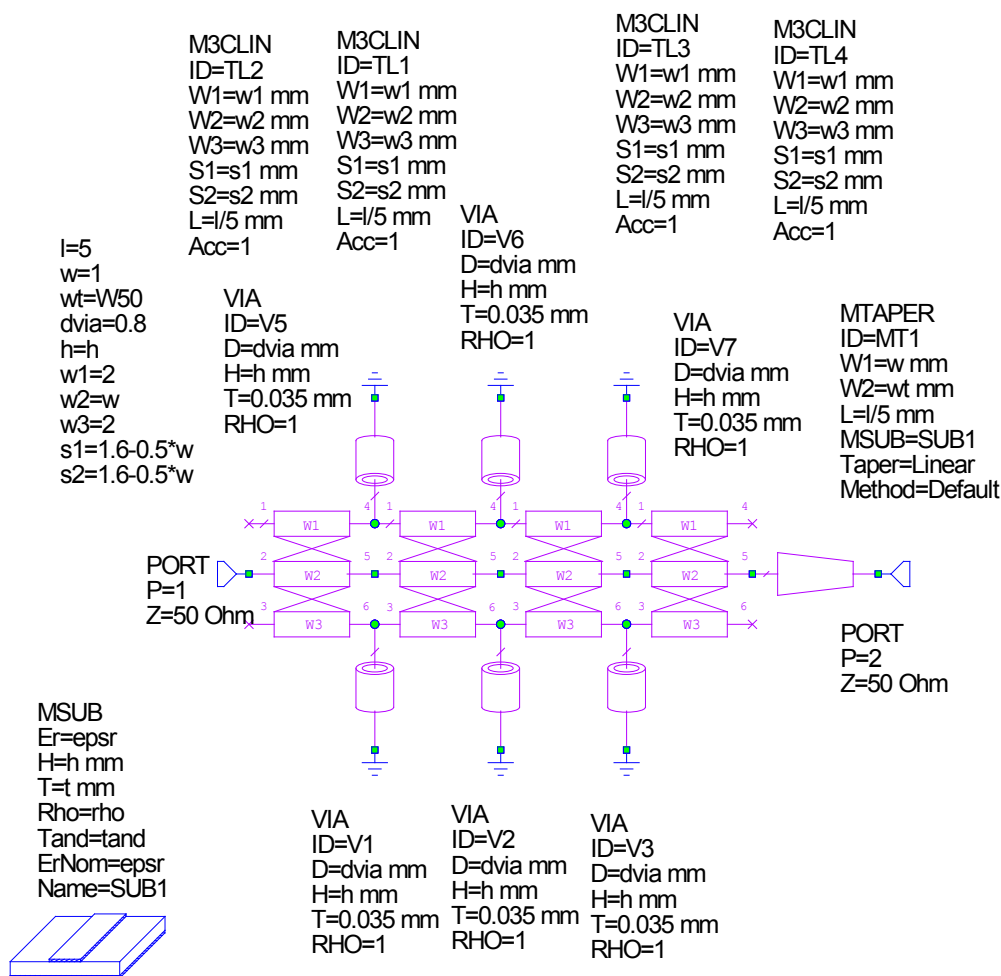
M3CLIN
ID=TL2
W1=w1 mm
W2=w2 mm
W3=w3 mm
S1=s1 mm
S2=s2 mm
L=l/5 mm
Acc=1

M3CLIN
ID=TL1
W1=w1 mm
W2=w2 mm
W3=w3 mm
S1=s1 mm
S2=s2 mm
L=l/5 mm
Acc=1

M3CLIN
ID=TL3
W1=w1 mm
W2=w2 mm
W3=w3 mm
S1=s1 mm
S2=s2 mm
L=l/5 mm
Acc=1

M3CLIN
ID=TL4
W1=w1 mm
W2=w2 mm
W3=w3 mm
S1=s1 mm
S2=s2 mm
L=l/5 mm
Acc=1

l=5
w=1
wt=W50
dvia=0.8
h=h
w1=2
w2=w
w3=2
s1=1.6-0.5*w
s2=1.6-0.5*w

VIA
ID=V5
D=dvia mm
H=h mm
T=0.035 mm
RHO=1

VIA
ID=V6
D=dvia mm
H=h mm
T=0.035 mm
RHO=1

VIA
ID=V7
D=dvia mm
H=h mm
T=0.035 mm
RHO=1

MTAPER
ID=MT1
W1=w mm
W2=wt mm
L=l/5 mm
MSUB=SUB1
Taper=Linear
Method=Default

1 W1 4 1 W1 4 1 W1 4 1 W1 4
2 W2 5 2 W2 5 2 W2 5 2 W2 5
3 W3 6 3 W3 6 3 W3 6 3 W3 6

PORT
P=1
Z=50 Ohm

PORT
P=2
Z=50 Ohm

MSUB
Er=epsr
H=h mm
T=t mm
Rho=rho
Tand=tand
ErNom=epsr
Name=SUB1

VIA
ID=V1
D=dvia mm
H=h mm
T=0.035 mm
RHO=1

VIA
ID=V2
D=dvia mm
H=h mm
T=0.035 mm
RHO=1

VIA
ID=V3
D=dvia mm
H=h mm
T=0.035 mm
RHO=1